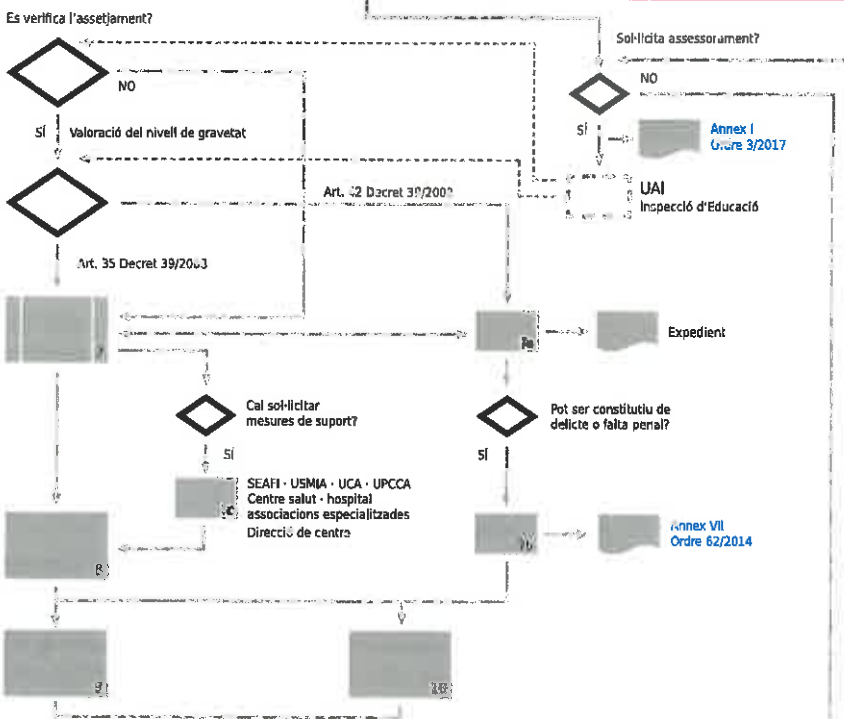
Es verifica l'assetjament?

Sol·licita assessorament?

NO

NO

SÍ

Valoració del nivell de gravetat

SÍ

Annex I
Ordre 3/2017

Art. 42 Decret 39/2008

UAI
Inspecció d'Educació

Art. 35 Decret 39/2008

Expedient

Cal sol·licitar mesures de suport?

Pot ser constitutiu de delicte o falta penal?

SÍ

SÍ

SEAFI · USMIA · UCA · UPCCA
Centre salut · hospital
associacions especialitzades
Direcció de centre

Annex VII
Ordre 62/2014

8

10